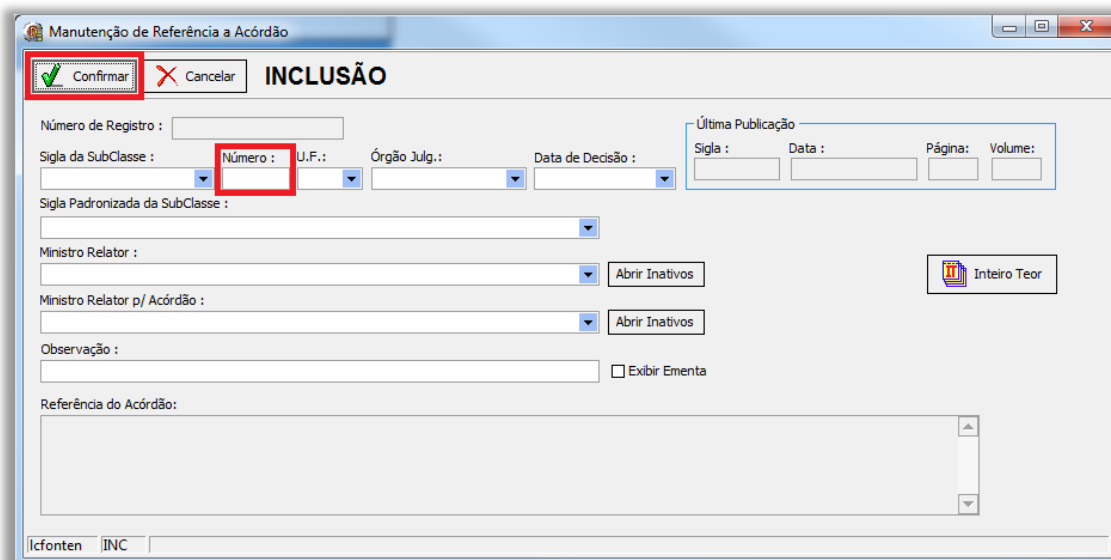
Manutenção de Referência a Acórdão

Confirmar

Cancelar

INCLUSÃO

Número de Registro :

Última Publicação

Sigla da SubClasse :

Número :

U.F.:

Órgão Julg.:

Data de Decisão :

Sigla :

Data :

Página:

Volume:

Sigla Padronizada da SubClasse :

Ministro Relator :

Abrir Inativos

Inteiro Teor

Ministro Relator p/ Acórdão :

Abrir Inativos

Observação :

Exibir Ementa

Referência do Acórdão:

lcfonten

INC